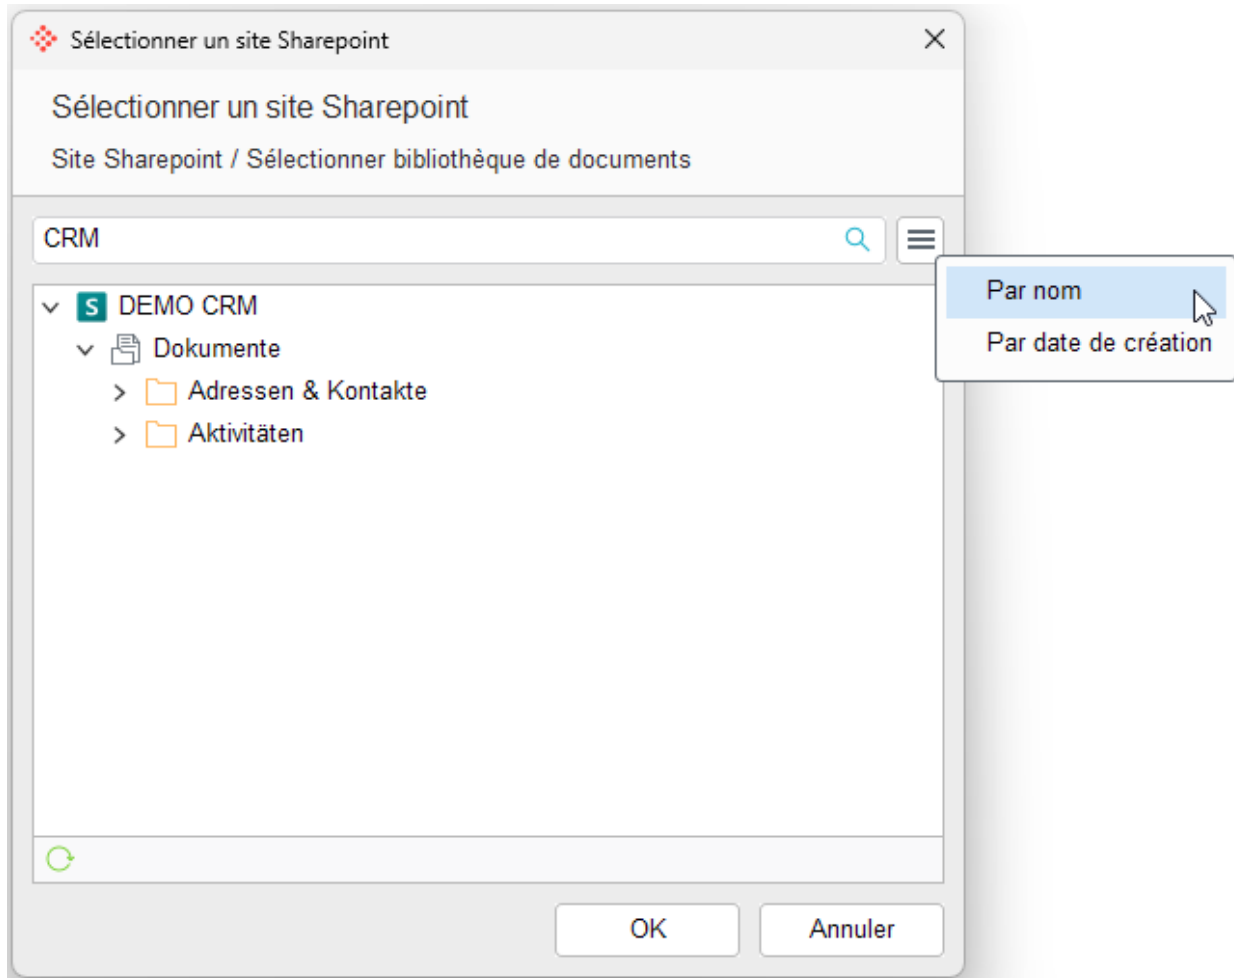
Sélectionner un site Sharepoint

Sélectionner un site Sharepoint

Site Sharepoint / Sélectionner bibliothèque de documents

CRM

Par nom
Par date de création

S DEMO CRM
Dokumente
Adressen & Kontakte
Aktivitäten

OK
Annuler